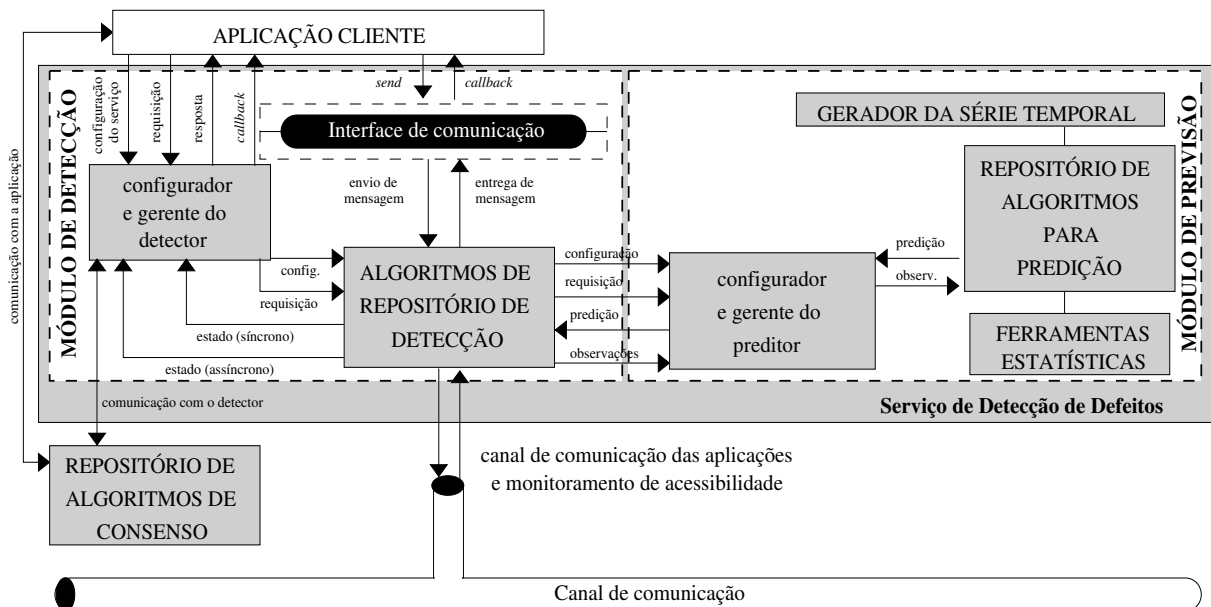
APLICAÇÃO CLIENTE

comunicação com a aplicação

MÓDULO DE DETECÇÃO

configuração do serviço

requisição

resposta

callback

send

callback

Interface de comunicação

configurador e gerente do detector

envio de mensagem

entrega de mensagem

config.

requisição

estado (síncrono)

estado (assíncrono)

ALGORITMOS DE REPOSITÓRIO DE DETECÇÃO

configuração

requisição

predição

observações

configurador e gerente do preditor

GERADOR DA SÉRIE TEMPORAL

REPOSITÓRIO DE ALGORITMOS PARA PREDIÇÃO

predição

observ.

FERRAMENTAS ESTATÍSTICAS

MÓDULO DE PREVISÃO

comunicação com o detector

Serviço de Detecção de Defeitos

REPOSITÓRIO DE ALGORITMOS DE CONSENSO

canal de comunicação das aplicações e monitoramento de acessibilidade

Canal de comunicação